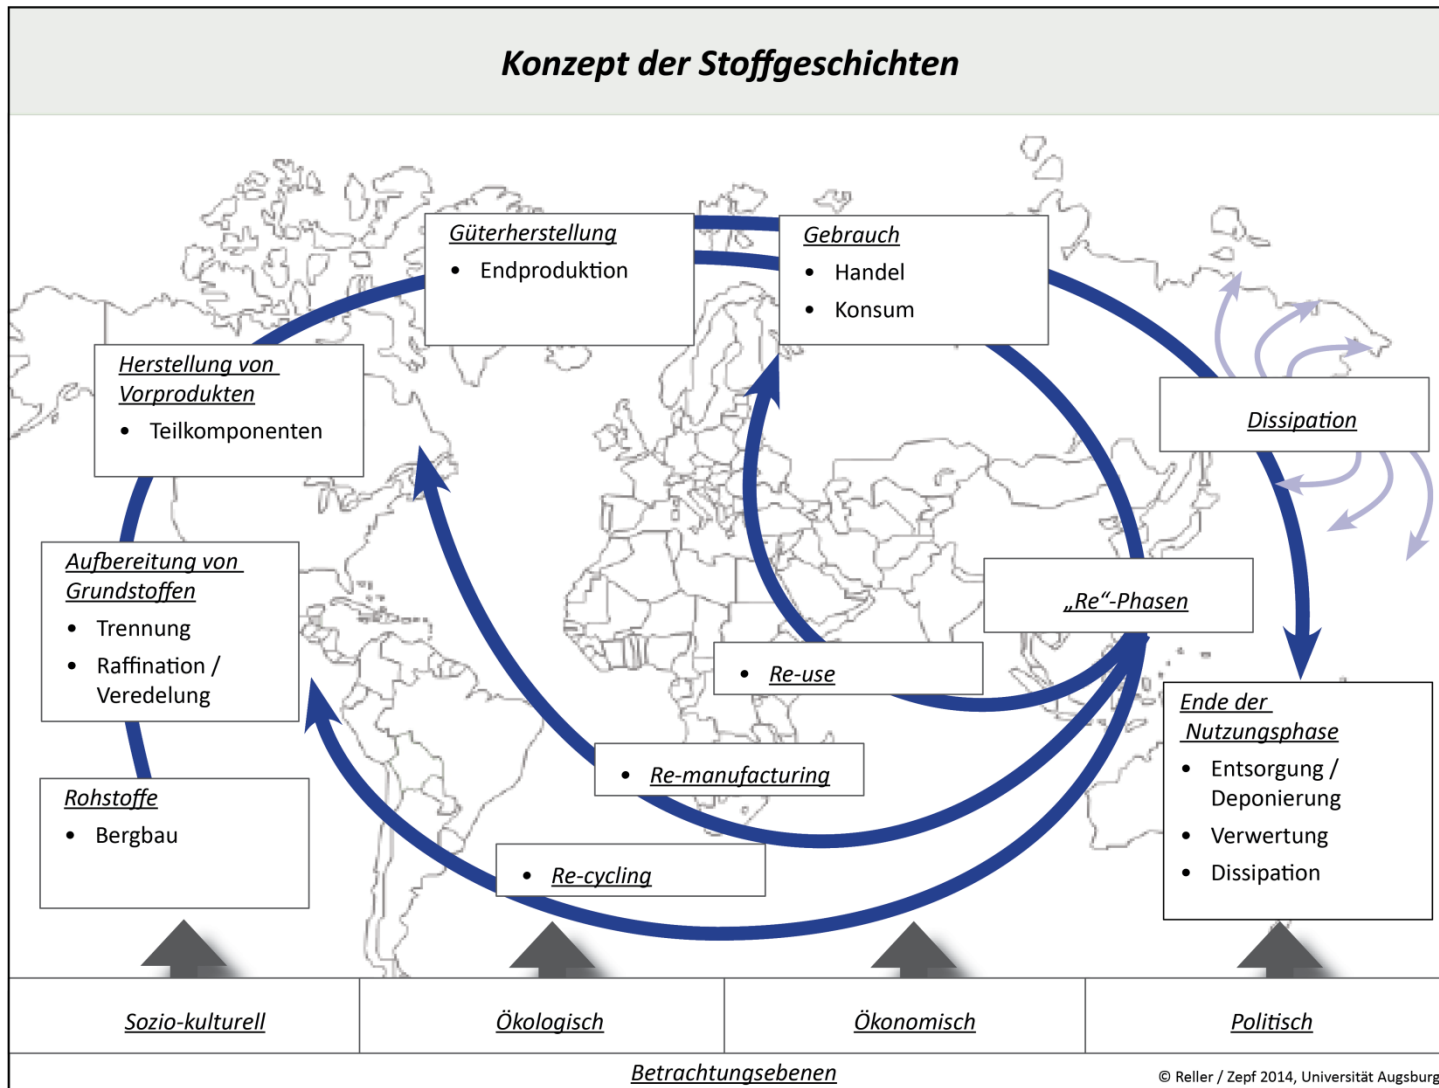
Konzept der Stoffgeschichten

Güterherstellung
• Endproduktion

Gebrauch
• Handel
• Konsum

Herstellung von Vorprodukten
• Teilkomponenten

Dissipation

Aufbereitung von Grundstoffen
• Trennung
• Raffination / Veredelung

„Re“-Phasen

• Re-use

Ende der Nutzungsphase
• Entsorgung / Deponierung
• Verwertung
• Dissipation

• Re-manufacturing

Rohstoffe
• Bergbau

• Re-cycling

| Sozio-kulturell | Ökologisch | Ökonomisch | Politisch |
|---|---|---|---|

Betrachtungsebenen

© Reller / Zepf 2014, Universität Augsburg